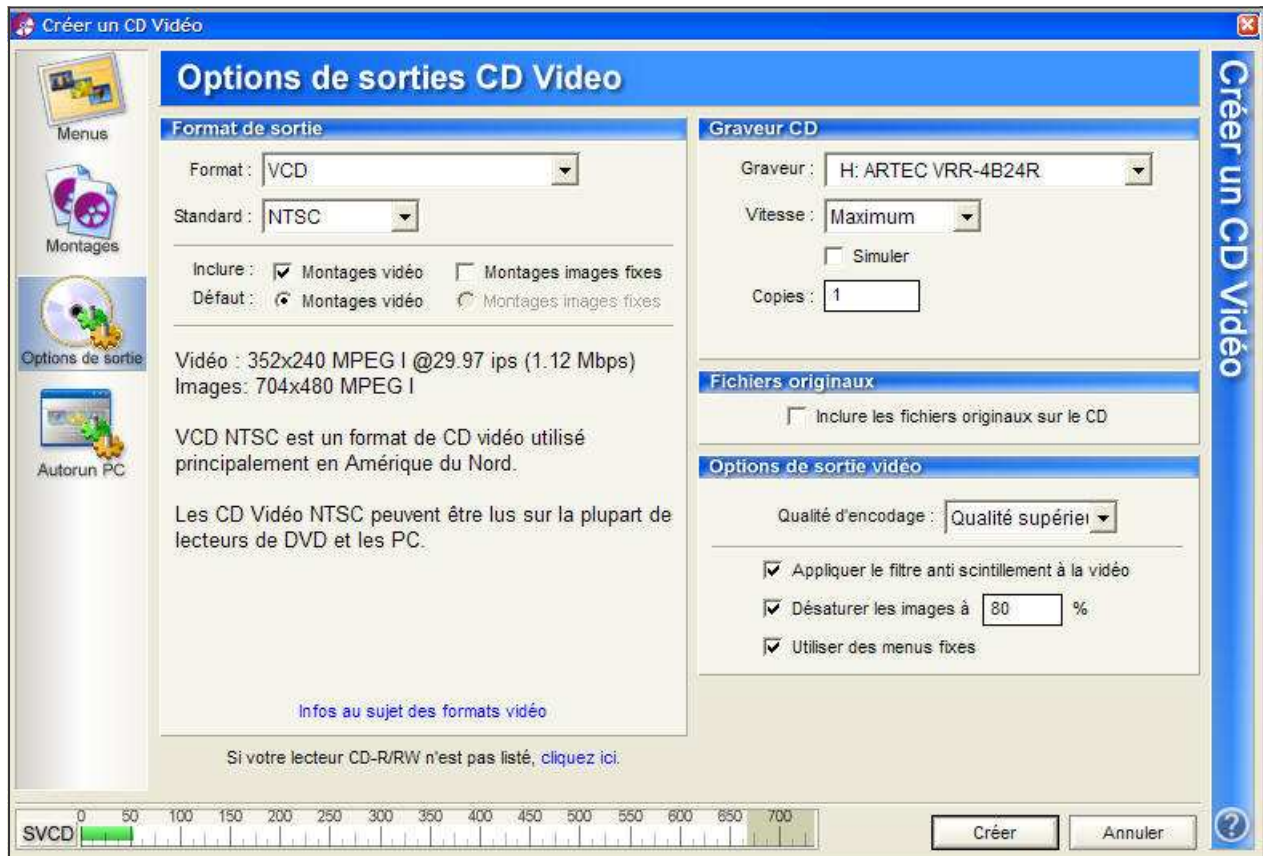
Créer un CD Vidéo

Menus
Montages
Options de sortie
Autorun PC

Options de sorties CD Video

Format de sortie
Format : VCD
Standard : NTSC
Inclure : Montages vidéo Montages images fixes
Défaut : Montages vidéo Montages images fixes

Vidéo : 352x240 MPEG I @29.97 ips (1.12 Mbps)
Images: 704x480 MPEG I

VCD NTSC est un format de CD vidéo utilisé principalement en Amérique du Nord.

Les CD Vidéo NTSC peuvent être lus sur la plupart de lecteurs de DVD et les PC.

Infos au sujet des formats vidéo

Graveur CD
Graveur : H: ARTEC VRR-4B24R
Vitesse : Maximum
Simuler
Copies : 1

Fichiers originaux
Inclure les fichiers originaux sur le CD

Options de sortie vidéo
Qualité d'encodage : Qualité supérie
Appliquer le filtre anti scintillement à la vidéo
Désaturer les images à 80 %
Utiliser des menus fixes

Si votre lecteur CD-R/RW n'est pas listé, cliquez ici.

Créer un CD Vidéo

SVCD 0 50 100 150 200 250 300 350 400 450 500 550 600 650 700

Créer Annuler